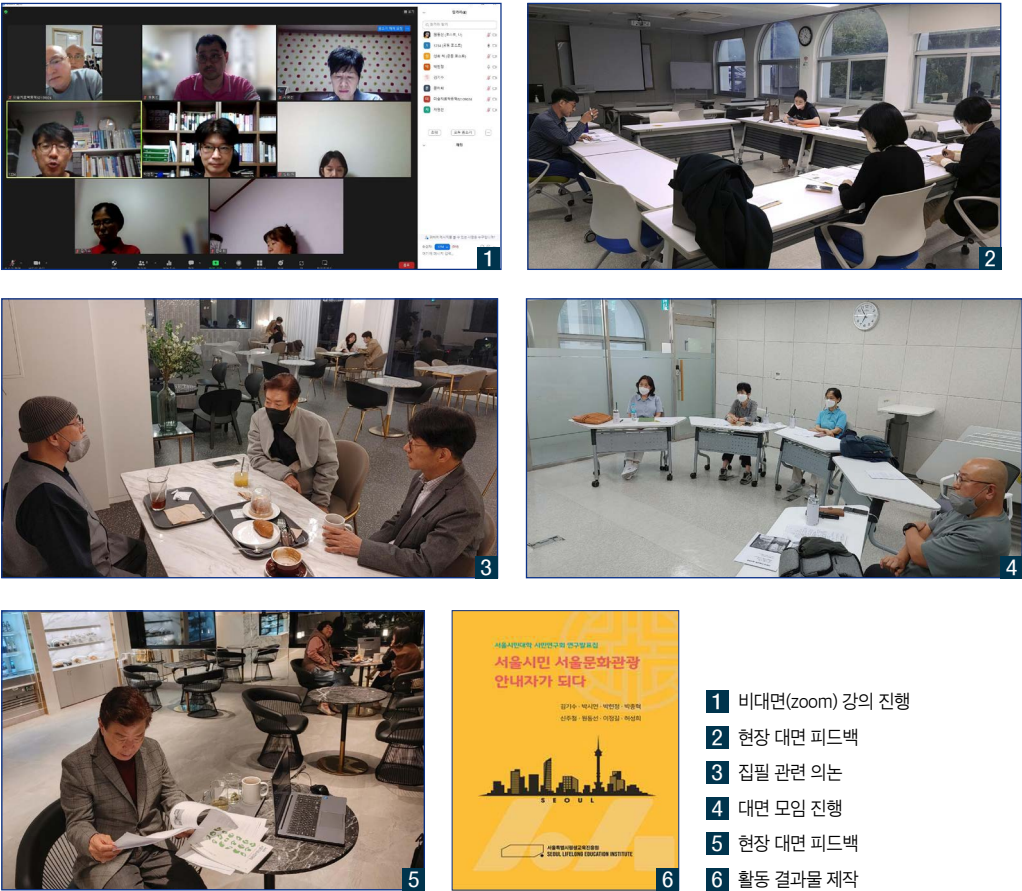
1

2

3

4

5

서울시민대학 시민연구회 연구발표집

서울시민 서울문화관광 안내자가 되다

김기수 · 박시연 · 박현정 · 박종혁
신주철 · 원동신 · 이정길 · 허성희

SEOUL

서울특별시평생교육진흥원
SEOUL LIFELONG EDUCATION INSTITUTE

6

1 비대면(zoom) 강의 진행
2 현장 대면 피드백
3 집필 관련 의논
4 대면 모임 진행
5 현장 대면 피드백
6 활동 결과물 제작